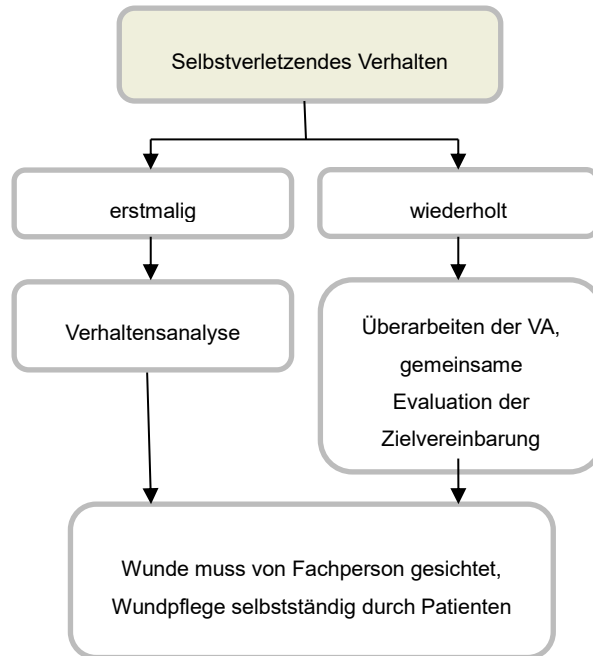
Selbstverletzendes Verhalten

erstmalig

wiederholt

Verhaltensanalyse

Überarbeiten der VA, gemeinsame Evaluation der Zielvereinbarung

Wunde muss von Fachperson gesichtet, Wundpflege selbstständig durch Patienten